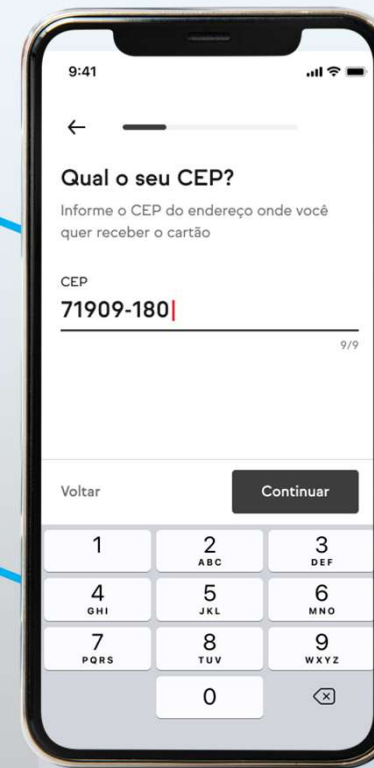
9:41

←

Qual o seu CEP?

Informe o CEP do endereço onde você quer receber o cartão

CEP

71909-180

9/9

Voltar

Continuar

| 1 | 2 ABC | 3 DEF |
|---|---|---|
| 4 GHI | 5 JKL | 6 MNO |
| 7 PQRS | 8 TUV | 9 WXYZ |
| | 0 | ⌫ |